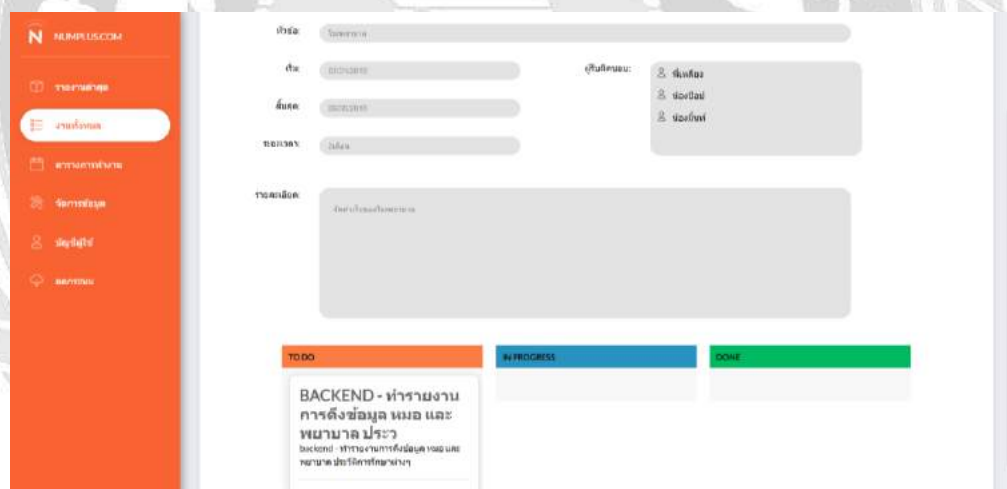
N NUMPLUS.COM

รายงานล่าสุด

งานทั้งหมด

ตารางการทำงาน

จัดการข้อมูล

บัญชีผู้ใช้

ออกจากระบบ

หัวข้อ: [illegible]

เริ่ม: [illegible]

สิ้นสุด: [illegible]

ระยะเวลา: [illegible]

ผู้รับผิดชอบ:

พี่เหลือง

น้องป๊อป

น้องบีเฟ

รายละเอียด:

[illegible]

TO DO

IN PROGRESS

DONE

BACKEND - ทำรายงานการดึงข้อมูล หมอ และพยาบาล ประว

backend - ทำรายงานการดึงข้อมูล หมอ และพยาบาล ประวัติการรักษาต่างๆ